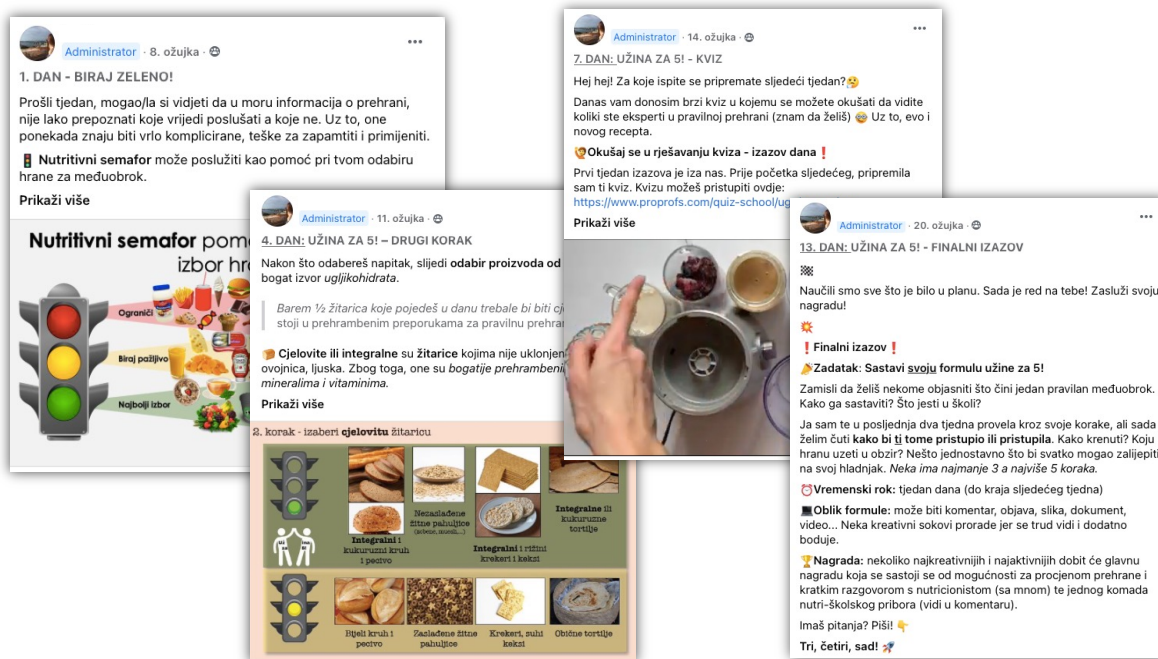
Administrator · 8. ožujka ·

1. DAN - BIRAJ ZELENO!

Prošli tjedan, mogao/la si vidjeti da u moru informacija o prehrani, nije lako prepoznati koje vrijedi poslušati a koje ne. Uz to, one ponekada znaju biti vrlo komplicirane, teške za zapamtiti i primijeniti.

🚦 Nutritivni semafor može poslužiti kao pomoć pri tvom odabiru hrane za međuobrok.

Prikaži više

Nutritivni semafor pom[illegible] izbor hr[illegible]

Ograniči

Biraj pažljivo

Najbolji izbor

Administrator · 11. ožujka ·

4. DAN: UŽINA ZA 5! – DRUGI KORAK

Nakon što odabereš napitak, slijedi odabir proizvoda od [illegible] bogat izvor ugljikohidrata.

Barem ½ žitarica koje pojedeš u danu trebale bi biti cj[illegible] stoji u prehrambenim preporukama za pravilnu prehrar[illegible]

🍞 Cjelovite ili integralne su žitarice kojima nije uklonjen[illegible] ovojnica, ljuska. Zbog toga, one su bogatije prehrambeni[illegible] mineralima i vitaminima.

Prikaži više

2. korak - izaberi cjelovitu žitaricu

Integralni i kukuruzni kruh i pecivo

Nezaslađene žitne pahuljice

Integralni i rižini krekeri i keksi

Integralne ili kukuruzne tortilje

Bijeli kruh i pecivo

Zaslađene žitne pahuljice

Krekeri, suhi keksi

Obične tortilje

Administrator · 14. ožujka ·

7. DAN: UŽINA ZA 5! - KVIZ

Hej hej! Za koje ispite se pripremate sljedeći tjedan?🤔

Danas vam donosim brzi kviz u kojemu se možete okušati da vidite koliki ste eksperti u pravilnoj prehrani (znam da želiš) 🤓 Uz to, evo i novog recepta.

🙋Okušaj se u rješavanju kviza - izazov dana❗

Prvi tjedan izazova je iza nas. Prije početka sljedećeg, pripremila sam ti kviz. Kvizu možeš pristupiti ovdje:
https://www.proprofs.com/quiz-school/u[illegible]

Prikaži više

Administrator · 20. ožujka ·

13. DAN: UŽINA ZA 5! - FINALNI IZAZOV

🏁

Naučili smo sve što je bilo u planu. Sada je red na tebe! Zasluži svoju nagradu!

💥

❗Finalni izazov❗

💪Zadatak: Sastavi svoju formulu užine za 5!

Zamisli da želiš nekome objasniti što čini jedan pravilan međuobrok. Kako ga sastaviti? Što jesti u školi?

Ja sam te u posljednja dva tjedna provela kroz svoje korake, ali sada želim čuti kako bi ti tome pristupio ili pristupila. Kako krenuti? Koju hranu uzeti u obzir? Nešto jednostavno što bi svatko mogao zalijepiti na svoj hladnjak. Neka ima najmanje 3 a najviše 5 koraka.

⏰Vremenski rok: tjedan dana (do kraja sljedećeg tjedna)

💻Oblik formule: može biti komentar, objava, slika, dokument, video... Neka kreativni sokovi prorade jer se trud vidi i dodatno boduje.

🏆Nagrada: nekoliko najkreativnijih i najaktivnijih dobit će glavnu nagradu koja se sastoji se od mogućnosti za procjenom prehrane i kratkim razgovorom s nutricionistom (sa mnom) te jednog komada nutri-školskog pribora (vidi u komentaru).

Imaš pitanja? Piši! 👇

Tri, četiri, sad! 🚀